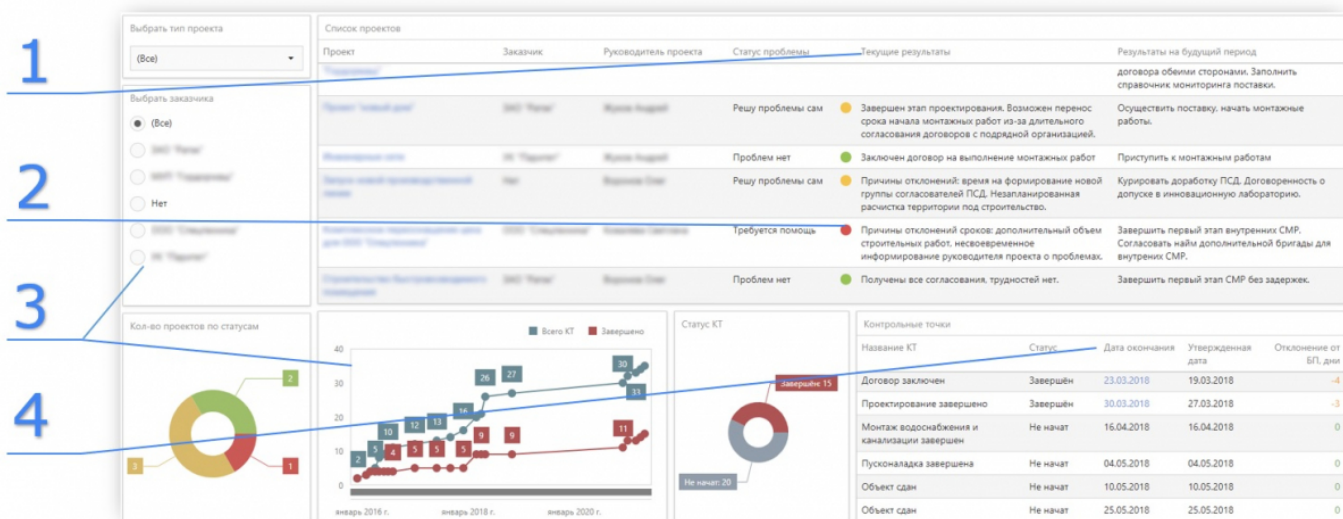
1

2

3

4

Выбрать тип проекта

(Все)

Выбрать заказчика

(Все)

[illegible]

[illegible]

Нет

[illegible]

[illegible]

Список проектов

| Проект | Заказчик | Руководитель проекта | Статус проблемы | Текущие результаты | Результаты на будущий период |
|---|---|---|---|---|---|
| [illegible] | | | | | договора обеими сторонами. Заполнить справочник мониторинга поставки. |
| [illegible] | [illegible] | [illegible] | Решу проблемы сам | Завершен этап проектирования. Возможен перенос срока начала монтажных работ из-за длительного согласования договоров с подрядной организацией. | Осуществить поставку, начать монтажные работы. |
| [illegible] | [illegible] | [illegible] | Проблем нет | Заключен договор на выполнение монтажных работ | Приступить к монтажным работам |
| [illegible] | Нет | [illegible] | Решу проблемы сам | Причины отклонений: время на формирование новой группы согласователей ПСД. Незапланированная расчистка территории под строительство. | Курировать доработку ПСД. Договоренность о допуске в инновационную лабораторию. |
| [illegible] | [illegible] | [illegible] | Требуется помощь | Причины отклонений сроков: дополнительный объем строительных работ. несвоевременное информирование руководителя проекта о проблемах. | Завершить первый этап внутренних СМР. Согласовать найм дополнительной бригады для внутренних СМР. |
| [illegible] | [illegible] | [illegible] | Проблем нет | Получены все согласования, трудностей нет. | Завершить первый этап СМР без задержек. |

Кол-во проектов по статусам

2

3

1

Всего КТ   Завершено

40
30
20
10
0

30
33
26
27
16
12
13
10
5
2
11
9
9
5
4
5

январь 2016 г.   январь 2018 г.   январь 2020 г.

Статус КТ

Завершено: 15

Не начат: 20

Контрольные точки

| Название КТ | Статус | Дата окончания | Утвержденная дата | Отклонение от БП, дни |
|---|---|---|---|---|
| Договор заключен | Завершён | 23.03.2018 | 19.03.2018 | -4 |
| Проектирование завершено | Завершён | 30.03.2018 | 27.03.2018 | -3 |
| Монтаж водоснабжения и канализации завершен | Не начат | 16.04.2018 | 16.04.2018 | 0 |
| Пусконаладка завершена | Не начат | 04.05.2018 | 04.05.2018 | 0 |
| Объект сдан | Не начат | 10.05.2018 | 10.05.2018 | 0 |
| Объект сдан | Не начат | 25.05.2018 | 25.05.2018 | 0 |